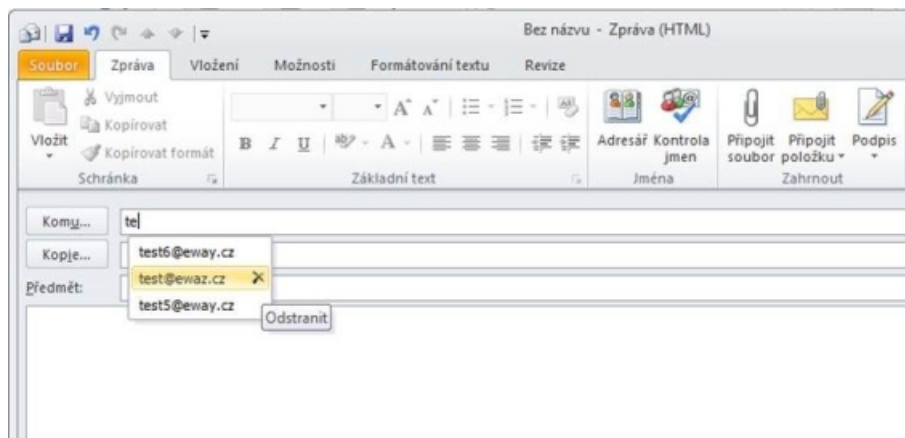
Bez názvu - Zpráva (HTML)

Soubor Zpráva Vložení Možnosti Formátování textu Revize

Vyjmout
Kopírovat
Vložit
Kopírovat formát
Schránka

B I U A
Základní text

Adresář Kontrola jmen
Jména

Připojit soubor Připojit položku Podpis
Zahrnout

Komu... te
Kopie...
Předmět:

test6@eway.cz
test@ewaz.cz
test5@eway.cz
Odstranit